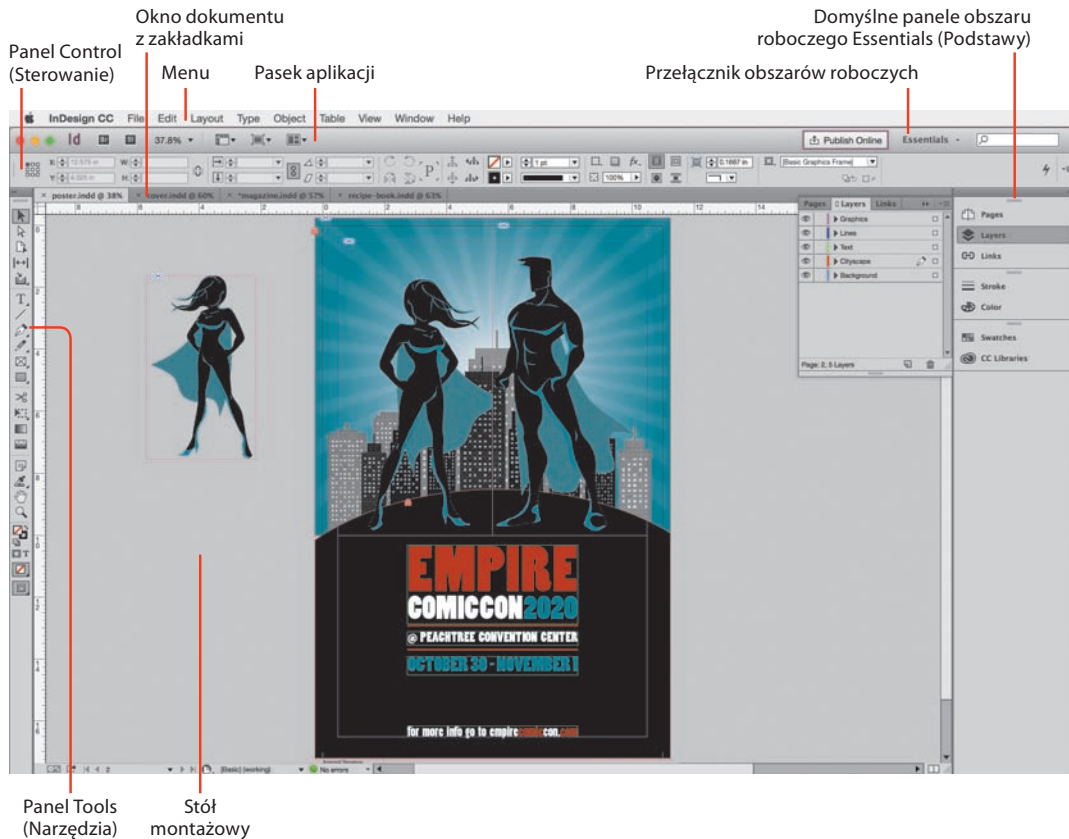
Okno dokumentu z zakładkami

Domyślne panele obszaru roboczego Essentials (Podstawy)

Panel Control (Sterowanie)

Menu

Pasek aplikacji

Przełącznik obszarów roboczych

InDesign CC File Edit Layout Type Object Table View Window Help

Id 37.8%

Publish Online Essentials

poster.indd @ 38% cover.indd @ 60% *magazine.indd @ 57% recipe-book.indd @ 63%

Pages Layers Links

Graphics
Lines
Text
Cityscape
Background

Page: 2, 5 Layers

Pages
Layers
Links
Stroke
Color
Swatches
CC Libraries

EMPIRE
COMICCON2020
@ PEACHTREE CONVENTION CENTER
OCTOBER 30 - NOVEMBER 1

for more info go to empirecomiccon.com

[Basic] (working) No errors

Panel Tools (Narzędzia)

Stół montażowy